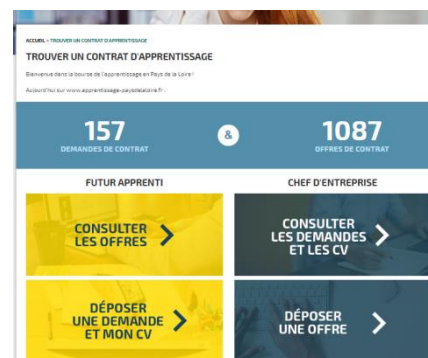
ACCUEIL > TROUVER UN CONTRAT D'APPRENTISSAGE

TROUVER UN CONTRAT D'APPRENTISSAGE

Bienvenue dans la bourse de l'apprentissage en Pays de la Loire !

Aujourd'hui sur www.apprentissage-paysdelaloire.fr :

157
DEMANDES DE CONTRAT

&

1087
OFFRES DE CONTRAT

FUTUR APPRENTI

CHEF D'ENTREPRISE

CONSULTER LES OFFRES

CONSULTER LES DEMANDES ET LES CV

DÉPOSER UNE DEMANDE ET MON CV

DÉPOSER UNE OFFRE